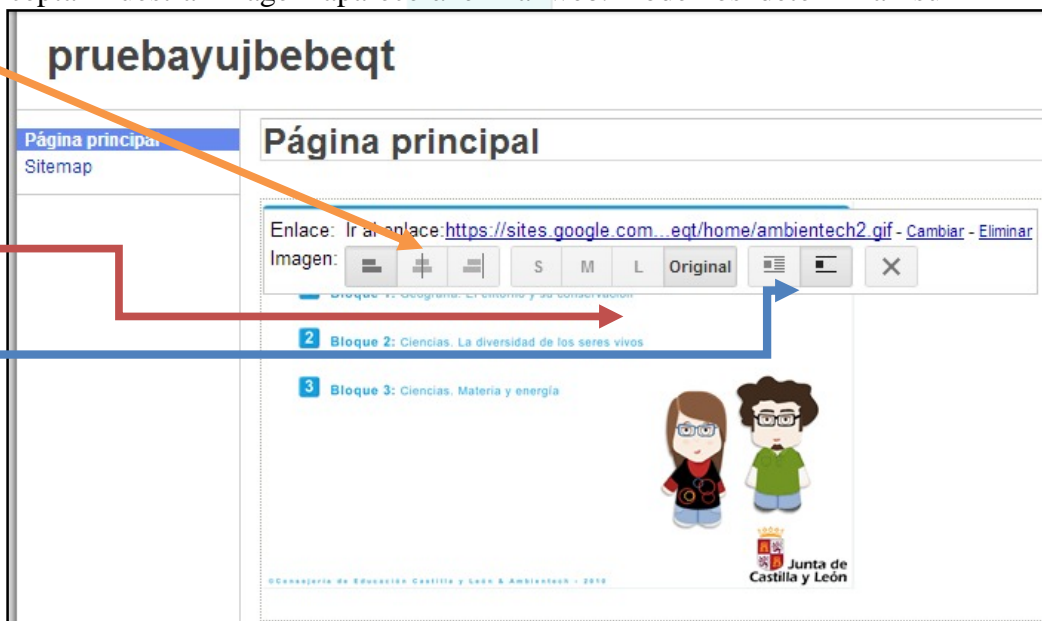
pruebayujbebeqt

Página principal
Sitemap

Página principal

Enlace: Ir al enlace:https://sites.google.com...eqt/home/ambientech2.gif - Cambiar - Eliminar
Imagen: S M L Original

Bloque 1: Geografía. El entorno y su conservación
2 Bloque 2: Ciencias. La diversidad de los seres vivos
3 Bloque 3: Ciencias. Materia y energía

©Consejería de Educación Castilla y León & Ambientech - 2010

Junta de Castilla y León